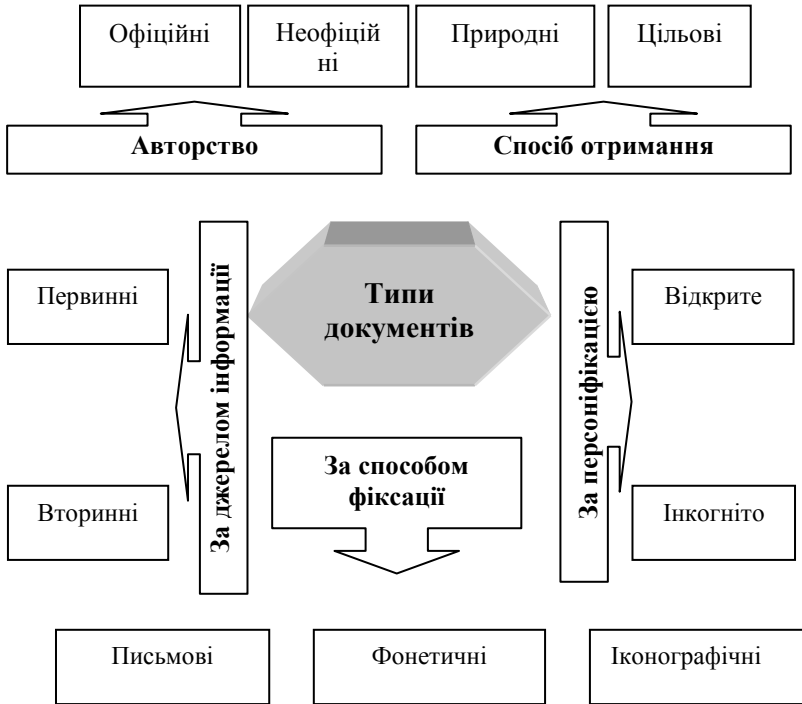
Офіційні

Неофіційні

Природні

Цільові

Авторство

Спосіб отримання

Первинні

За джерелом інформації

Типи документів

За персоніфікацією

Відкрите

За способом фіксації

Вторинні

Інкогніто

Письмові

Фонетичні

Іконографічні